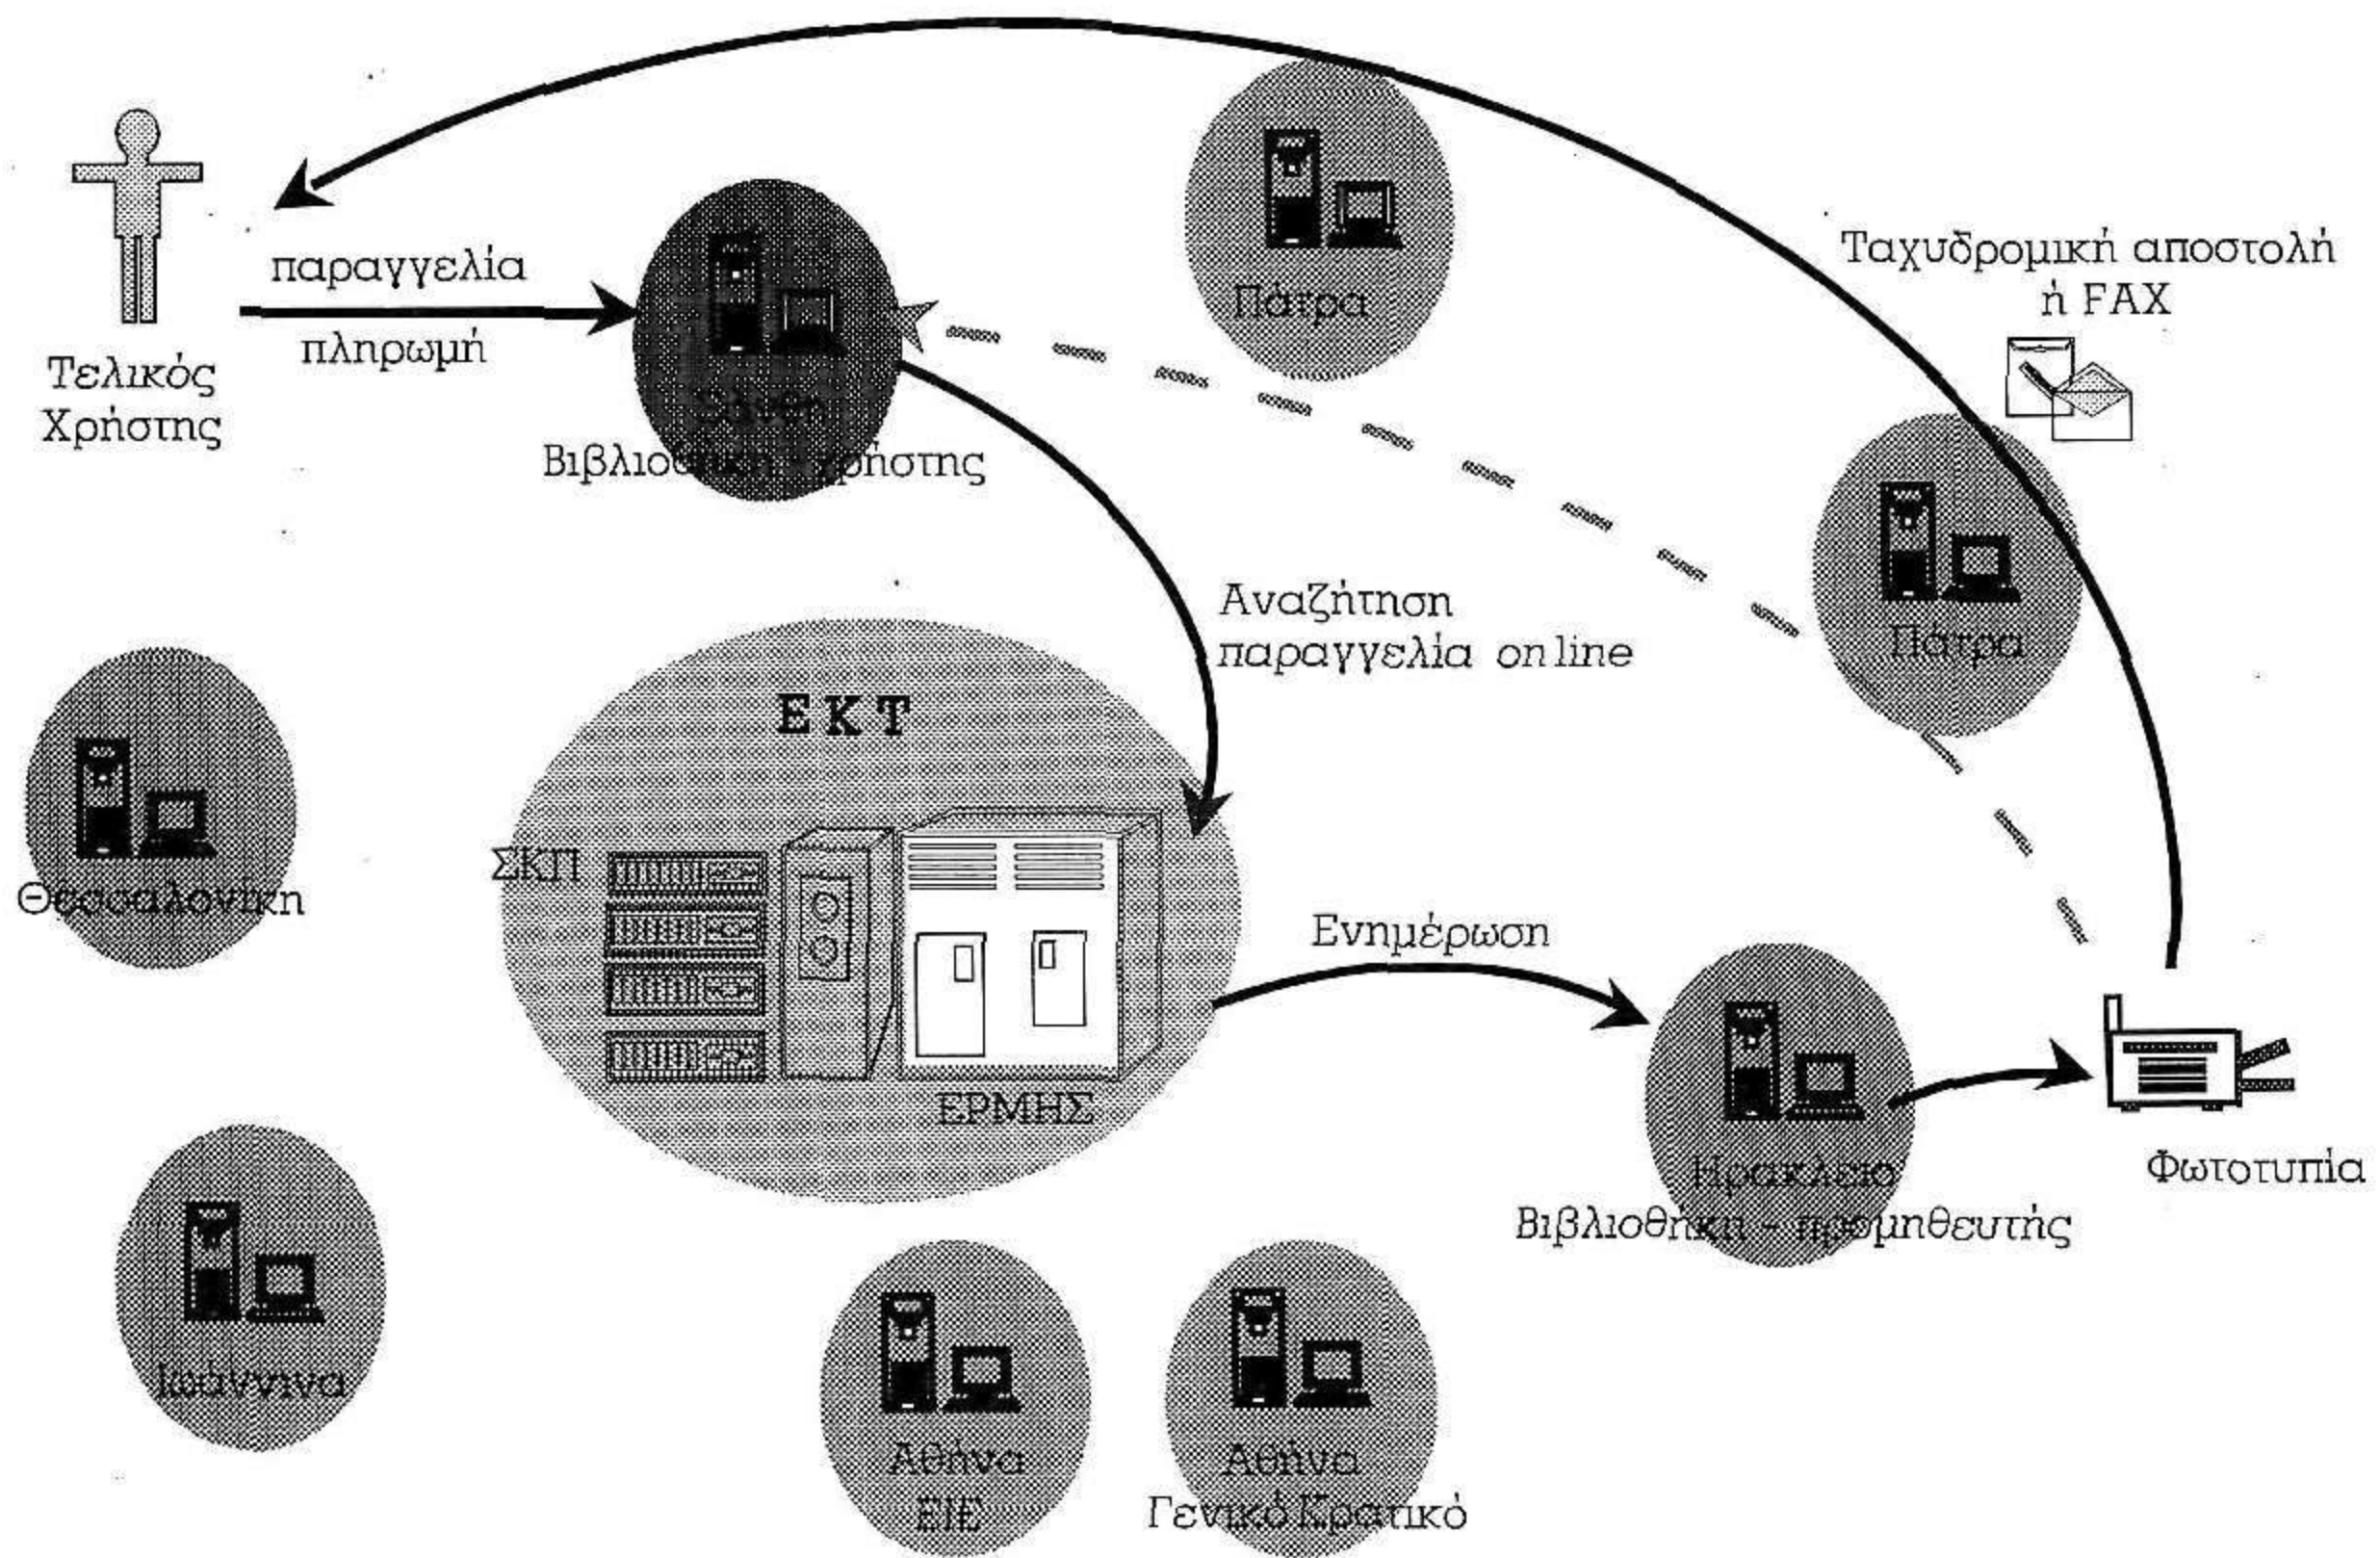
Τελικός Χρήστης

παραγγελία

πληρωμή

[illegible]
Βιβλιοθήκη - χρήστης

Πάτρα

Ταχυδρομική αποστολή ή FAX

Πάτρα

Αναζήτηση
παραγγελία on line

ΕΚΤ

ΣΚΠ

ΕΡΜΗΣ

Θεσσαλονίκη

Ενημέρωση

Ηράκλειο
Βιβλιοθήκη - προμηθευτής

Φωτοτυπία

Ιωάννινα

Αθήνα
ΕΙΕ

Αθήνα
Γενικό Κρατικό